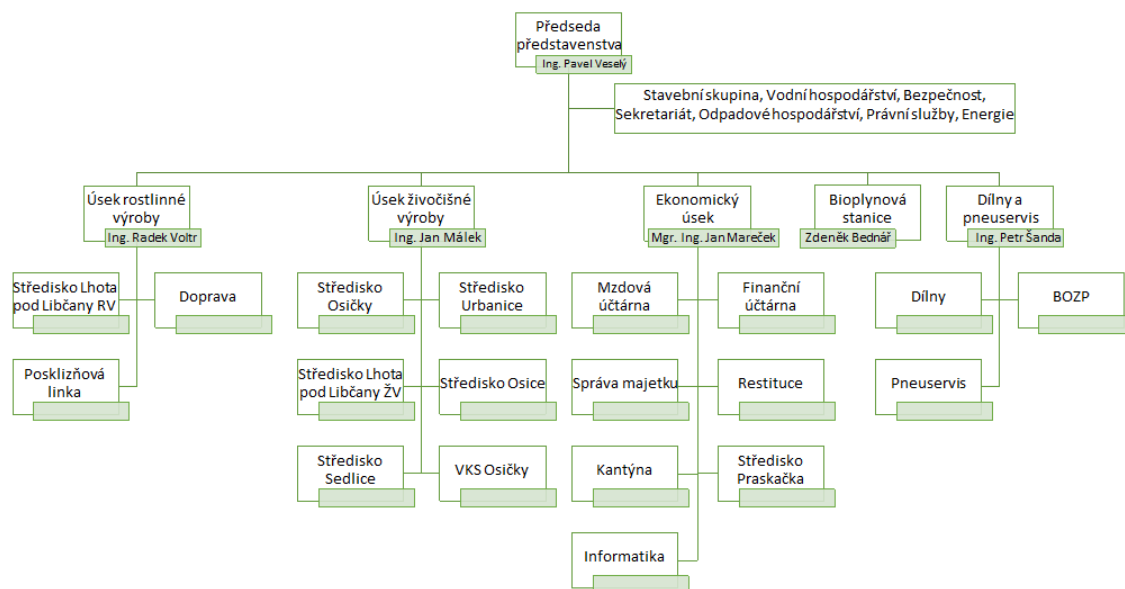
Předseda představenstva
Ing. Pavel Veselý

Stavební skupina, Vodní hospodářství, Bezpečnost, Sekretariát, Odpadové hospodářství, Právní služby, Energie

Úsek rostlinné výroby
Ing. Radek Voltr

Středisko Lhota pod Libčany RV

Doprava

Posklizňová linka

Úsek živočišné výroby
Ing. Jan Málek

Středisko Osičky

Středisko Urbanice

Středisko Lhota pod Libčany ŽV

Středisko Osice

Středisko Sedlice

VKS Osičky

Ekonomický úsek
Mgr. Ing. Jan Mareček

Mzdová účtárna

Finanční účtárna

Správa majetku

Restituce

Kantýna

Středisko Praskačka

Informatika

Bioplynová stanice
Zdeněk Bednář

Dílny a pneuservis
Ing. Petr Šanda

Dílny

BOZP

Pneuservis